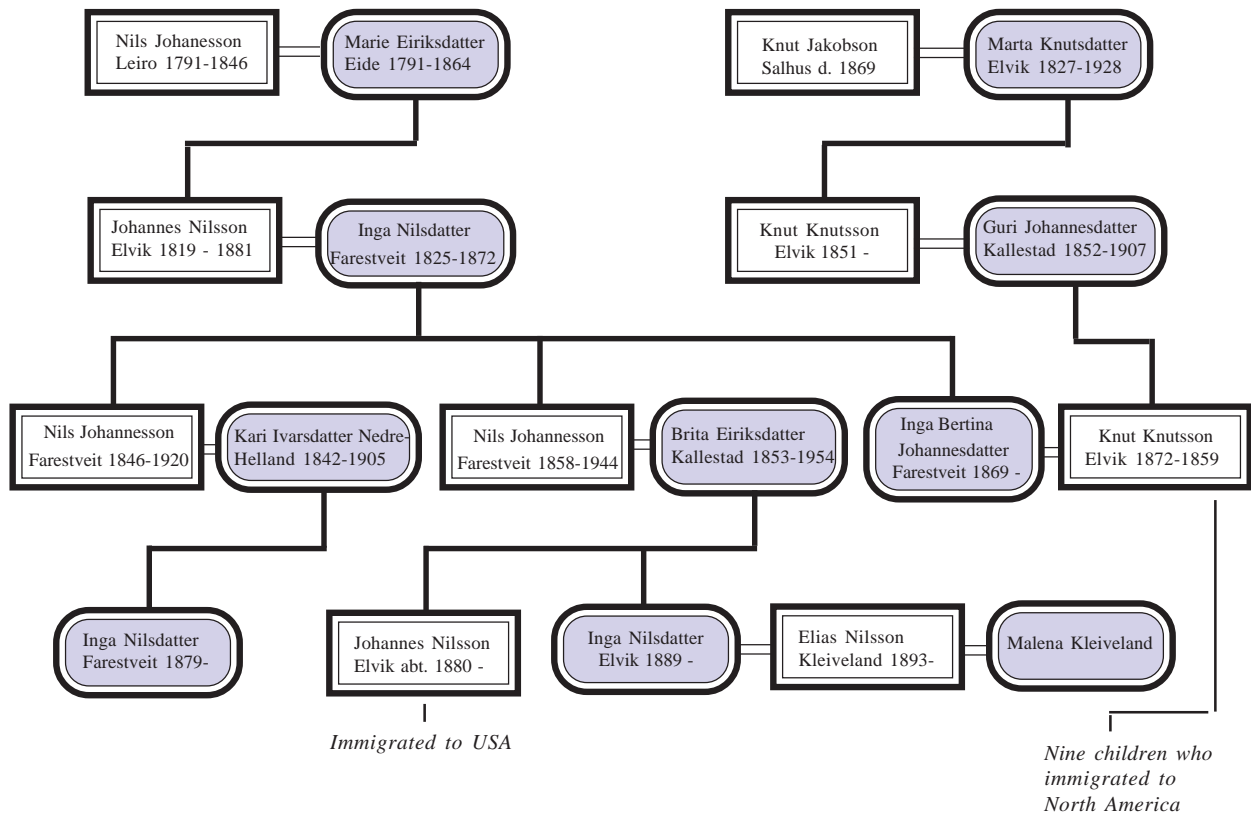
Nils Johanesson
Leiro 1791-1846

Marie Eiriksdatter
Eide 1791-1864

Knut Jakobson
Salhus d. 1869

Marta Knutsdatter
Elvik 1827-1928

Johannes Nilsson
Elvik 1819 - 1881

Inga Nilsdatter
Farestveit 1825-1872

Knut Knutsson
Elvik 1851 -

Guri Johannesdatter
Kallestad 1852-1907

Nils Johannesson
Farestveit 1846-1920

Kari Ivarsdatter Nedre-Helland 1842-1905

Nils Johannesson
Farestveit 1858-1944

Brita Eiriksdatter
Kallestad 1853-1954

Inga Bertina
Johannesdatter
Farestveit 1869 -

Knut Knutsson
Elvik 1872-1859

Inga Nilsdatter
Farestveit 1879-

Johannes Nilsson
Elvik abt. 1880 -

Inga Nilsdatter
Elvik 1889 -

Elias Nilsson
Kleiveland 1893-

Malena Kleiveland

Immigrated to USA

Nine children who immigrated to North America